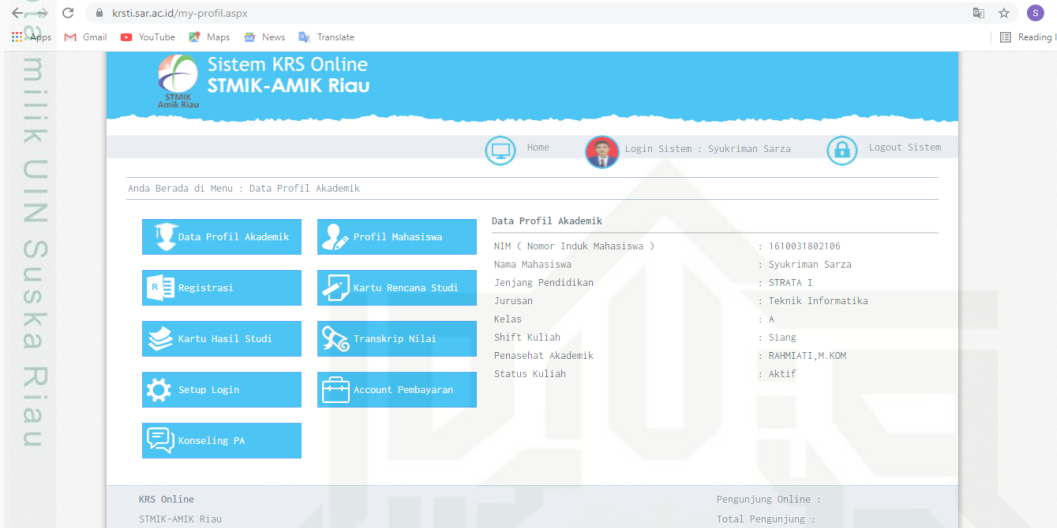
krsti.sar.ac.id/my-profil.aspx

Apps Gmail YouTube Maps News Translate Reading l

milik UIN Suska Riau

Sistem KRS Online
STMIK-AMIK Riau

STMIK Amik Riau

Home Login Sistem : Syukriman Sarza Logout Sistem

Anda Berada di Menu : Data Profil Akademik

Data Profil Akademik
Profil Mahasiswa
Registrasi
Kartu Rencana Studi
Kartu Hasil Studi
Transkrip Nilai
Setup Login
Account Pembayaran
Konseling PA

Data Profil Akademik

| | |
|---|---|
| NIM ( Nomor Induk Mahasiswa ) | : 1610031802106 |
| Nama Mahasiswa | : Syukriman Sarza |
| Jenjang Pendidikan | : STRATA I |
| Jurusan | : Teknik Informatika |
| Kelas | : A |
| Shift Kuliah | : Siang |
| Penasehat Akademik | : RAHMIATI,M.KOM |
| Status Kuliah | : Aktif |

KRS Online
STMIK-AMIK Riau

Pengunjung Online :
Total Pengunjung :